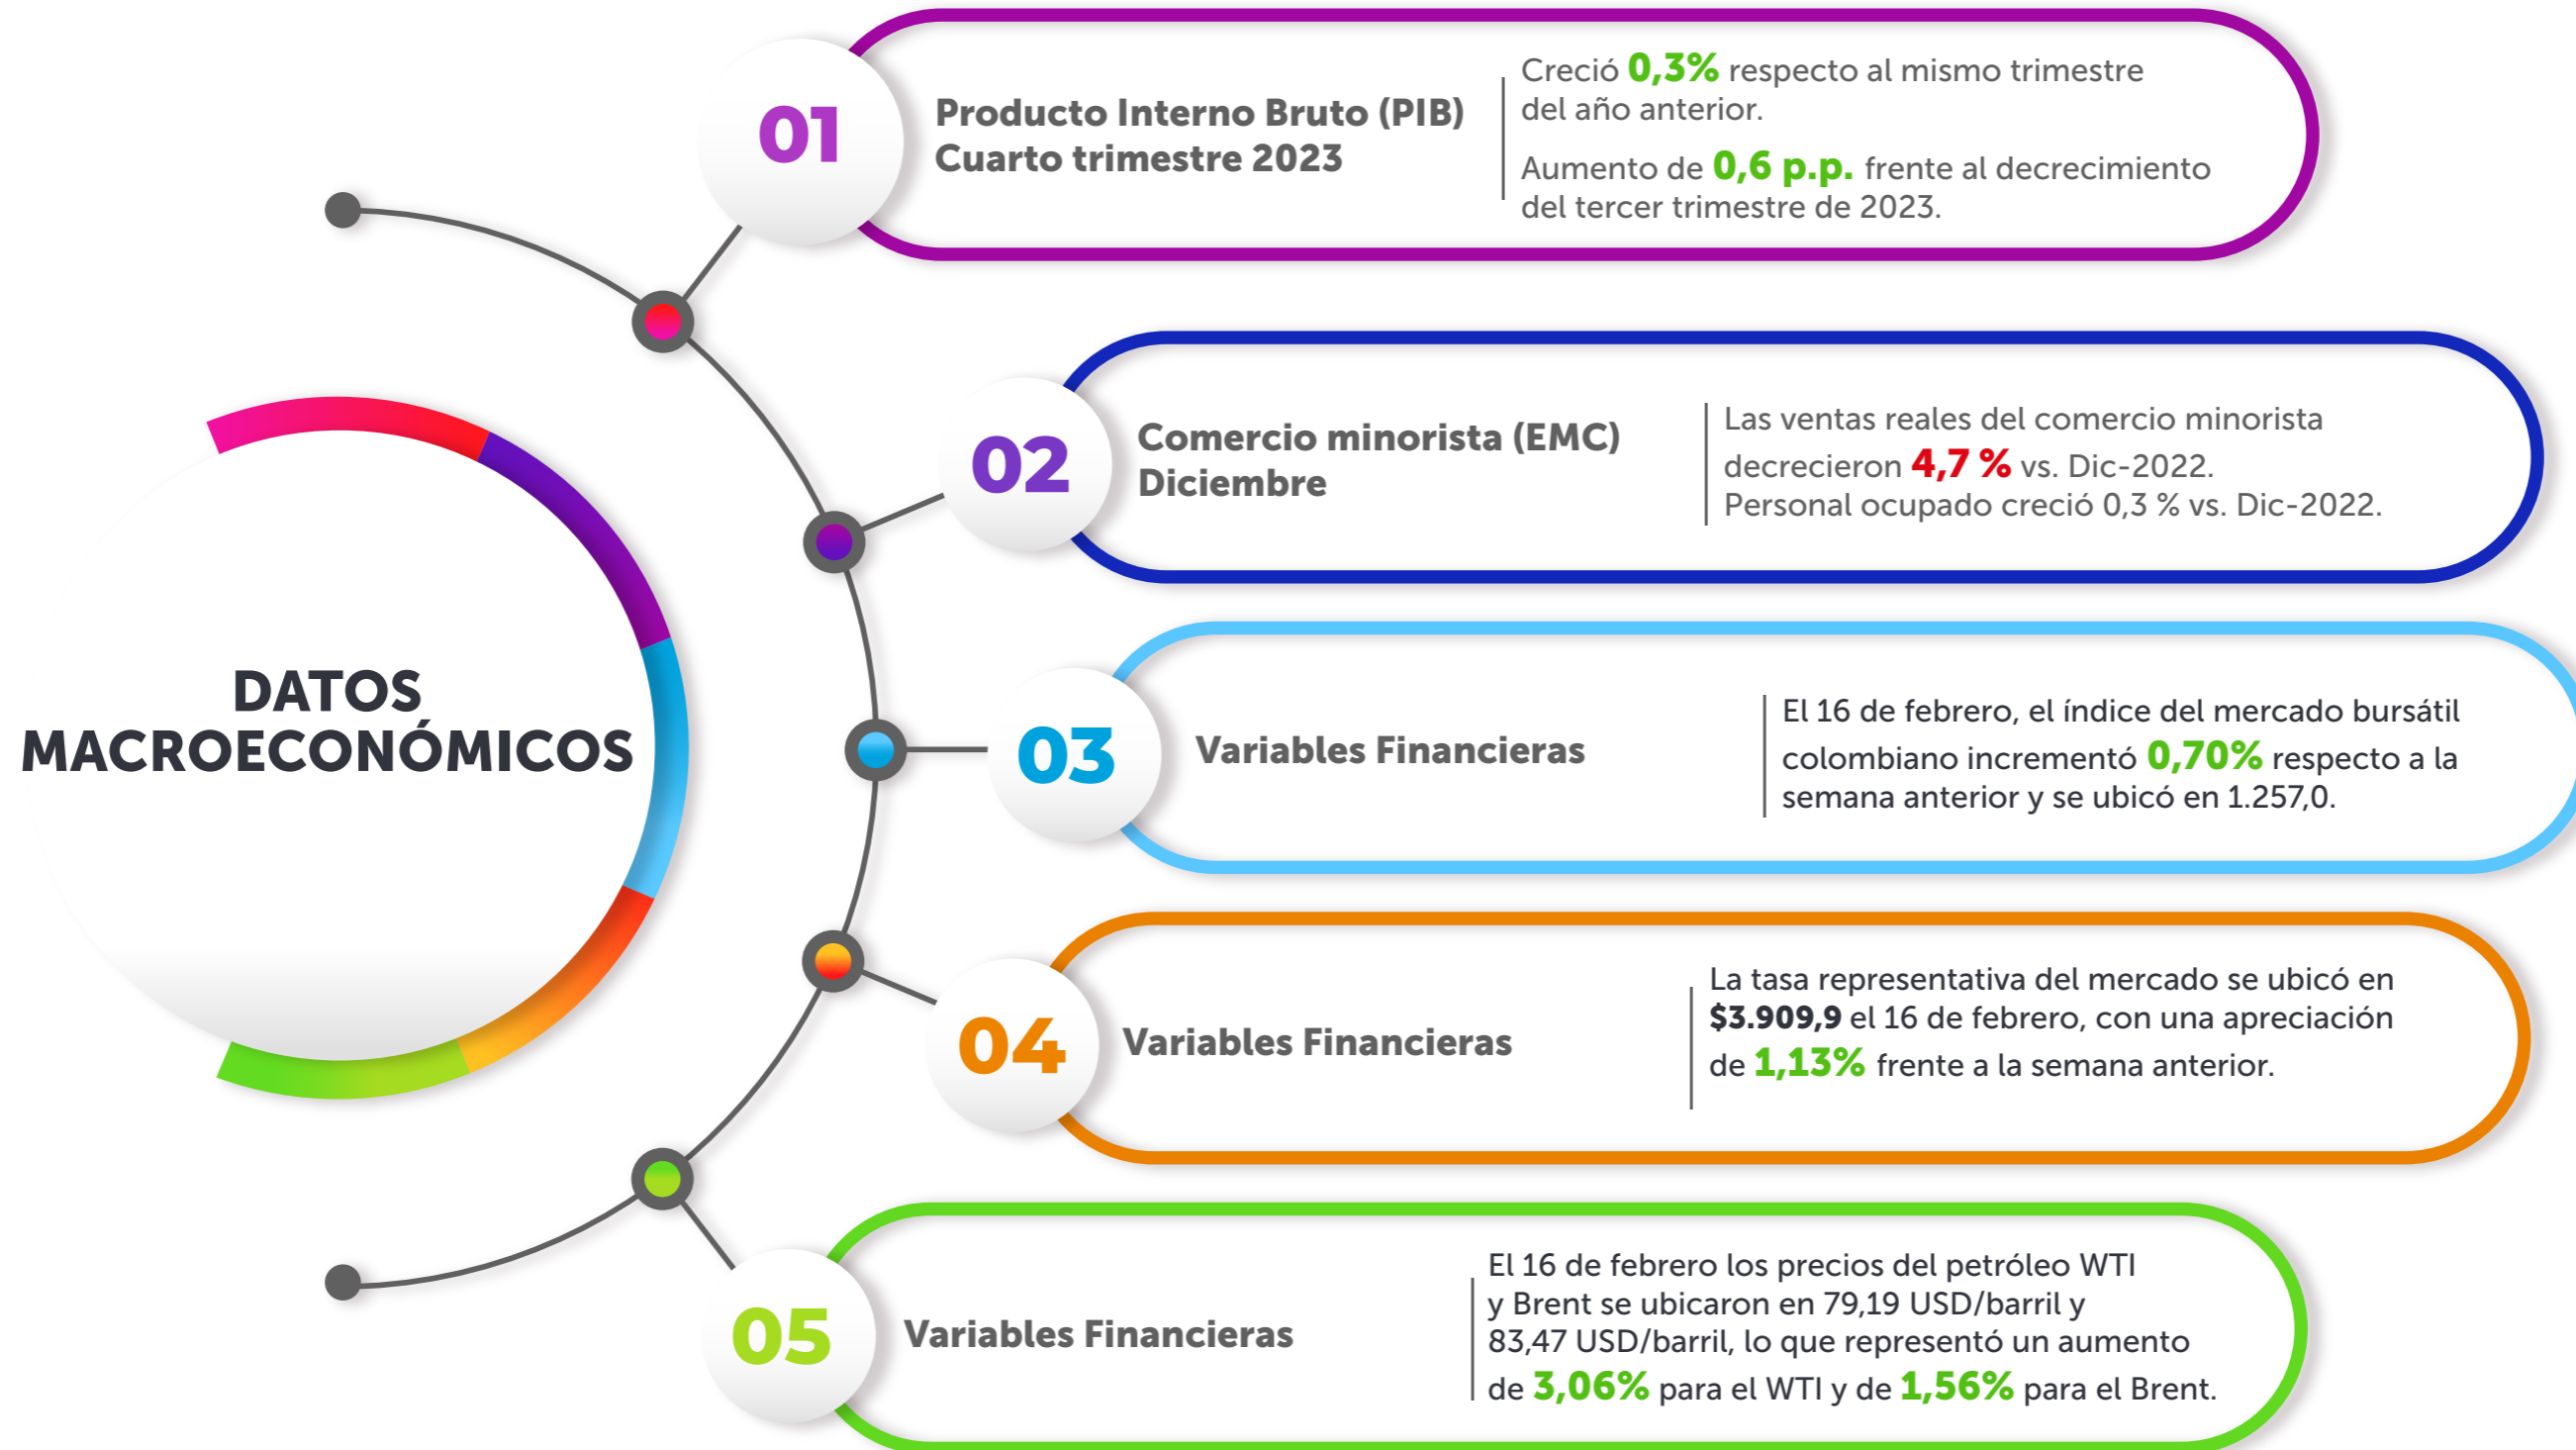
DATOS MACROECONÓMICOS

01

Producto Interno Bruto (PIB)
Cuarto trimestre 2023

Creció 0,3% respecto al mismo trimestre del año anterior.

Aumento de 0,6 p.p. frente al decrecimiento del tercer trimestre de 2023.

02

Comercio minorista (EMC)
Diciembre

Las ventas reales del comercio minorista decrecieron 4,7 % vs. Dic-2022.
Personal ocupado creció 0,3 % vs. Dic-2022.

03

Variables Financieras

El 16 de febrero, el índice del mercado bursátil colombiano incrementó 0,70% respecto a la semana anterior y se ubicó en 1.257,0.

04

Variables Financieras

La tasa representativa del mercado se ubicó en $3.909,9 el 16 de febrero, con una apreciación de 1,13% frente a la semana anterior.

05

Variables Financieras

El 16 de febrero los precios del petróleo WTI y Brent se ubicaron en 79,19 USD/barril y 83,47 USD/barril, lo que representó un aumento de 3,06% para el WTI y de 1,56% para el Brent.